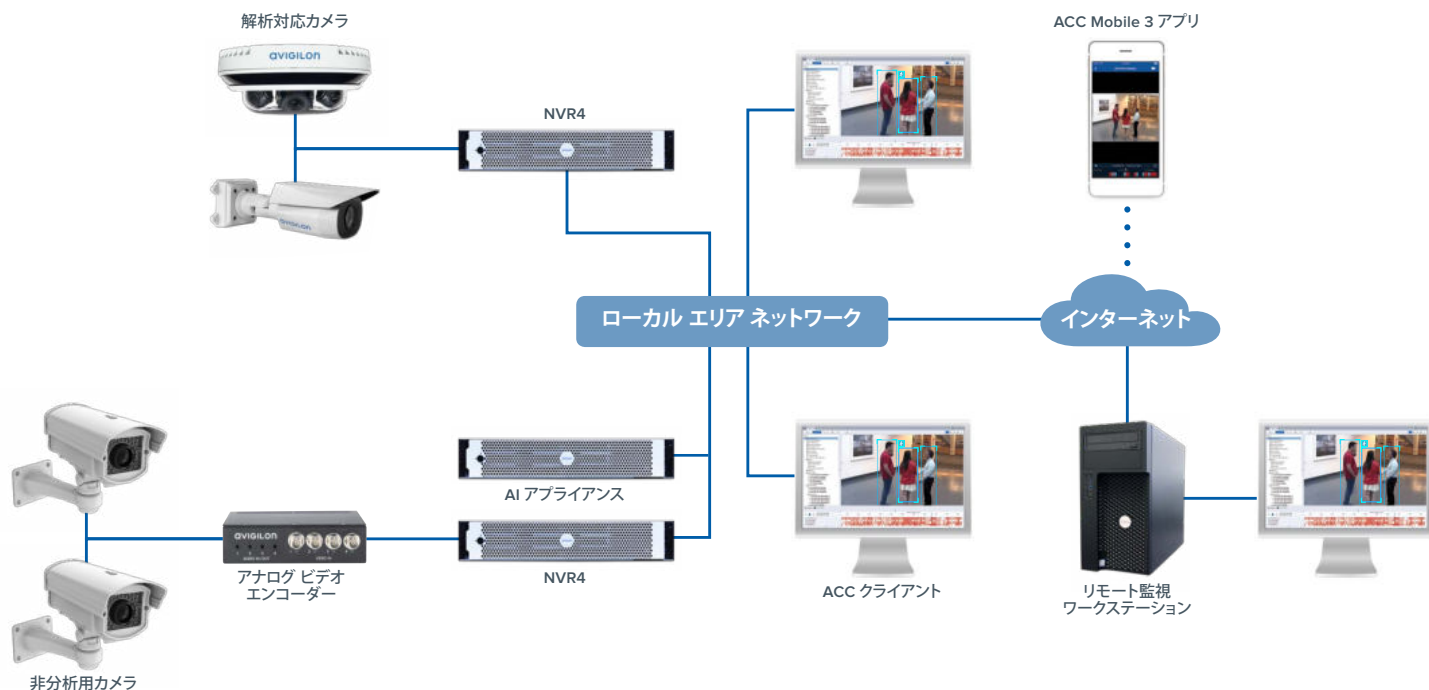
解析対応カメラ

avigilon

avigilon

NVR4

ACC Mobile 3 アプリ

ローカル エリア ネットワーク

インターネット

avigilon

AI アプライアンス

NVR4

アナログ ビデオ
エンコーダー

非分析用カメラ

ACC クライアント

リモート監視
ワークステーション